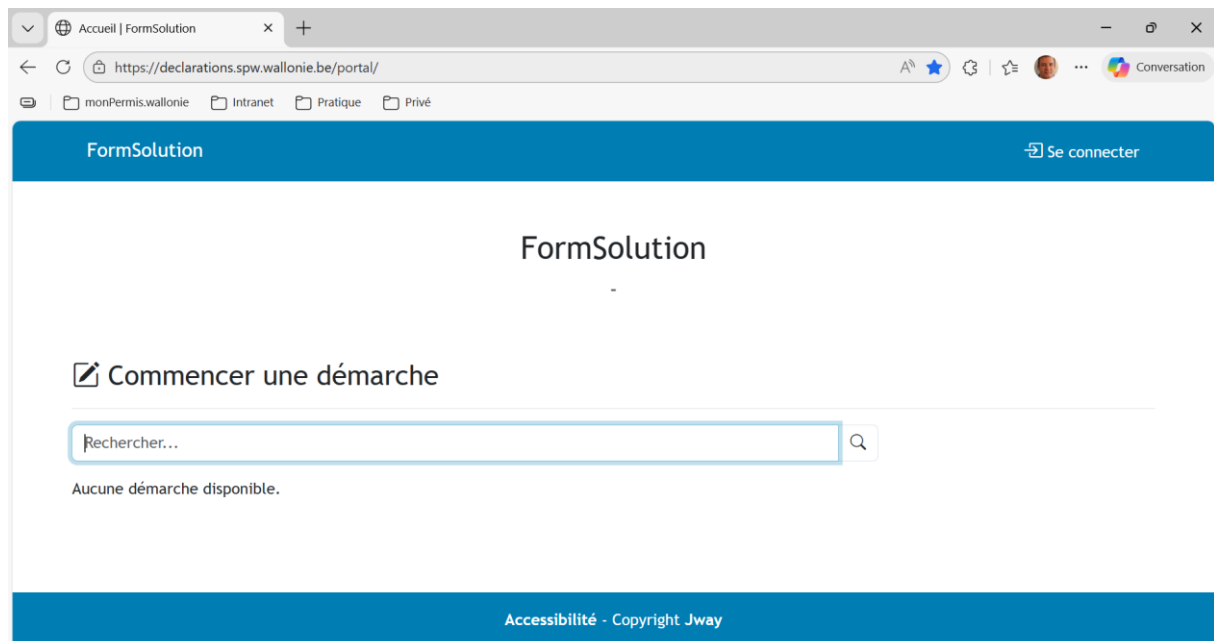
Accueil | FormSolution

https://declarations.spw.wallonie.be/portal/

Conversation

monPermis.wallonie
Intranet
Pratique
Privé

FormSolution

Se connecter

FormSolution

-

Commencer une démarche

Rechercher...

Aucune démarche disponible.

Accessibilité - Copyright Jway